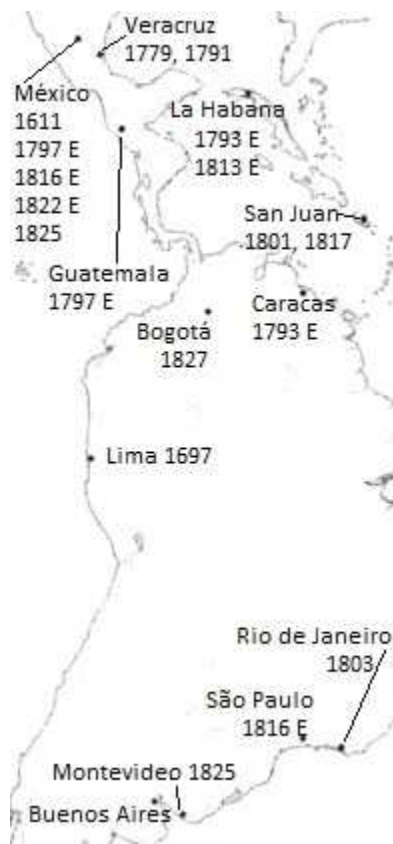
Veracruz
1779, 1791

México
1611
1797 E
1816 E
1822 E
1825

La Habana
1793 E
1813 E

San Juan
1801, 1817

Guatemala
1797 E

Caracas
1793 E

Bogotá
1827

Lima 1697

Rio de Janeiro
1803

São Paulo
1816 E

Montevideo 1825

Buenos Aires